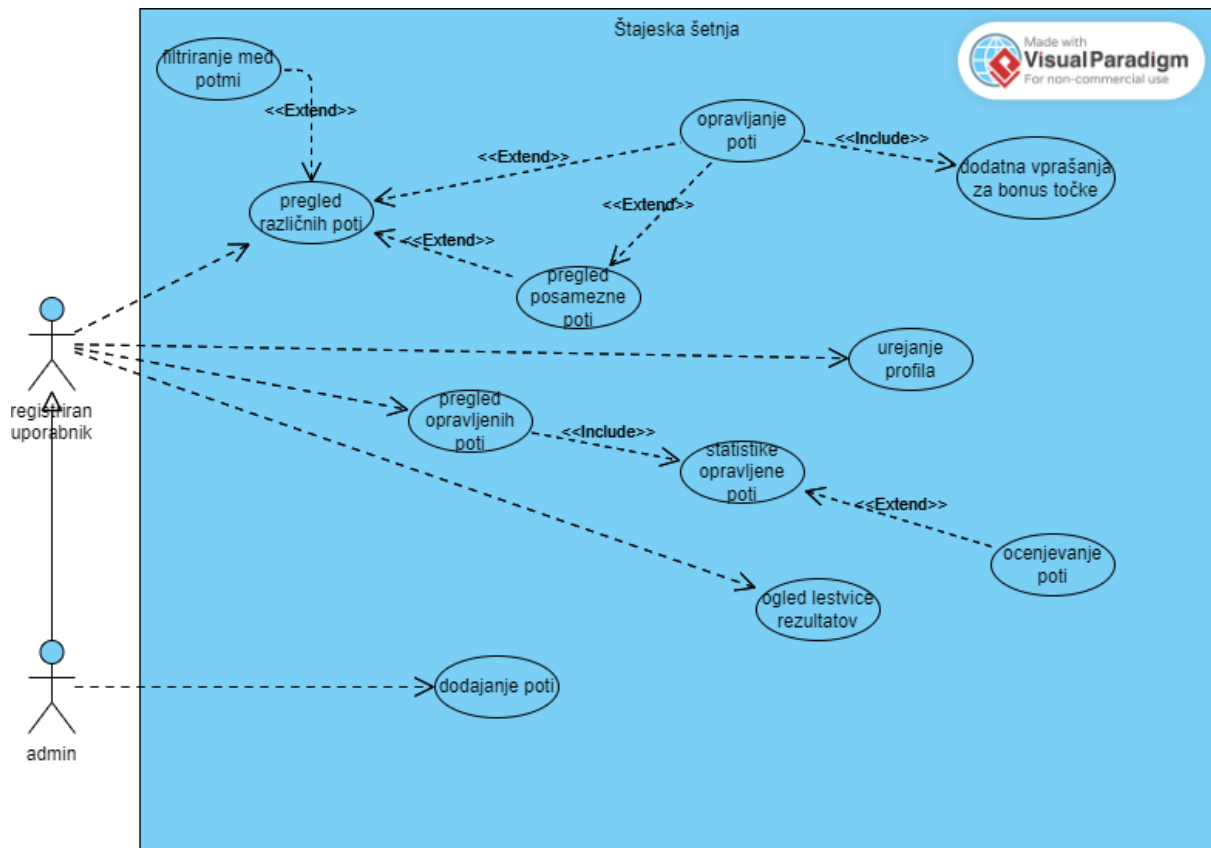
Štajeska šetnja

Made with
Visual Paradigm
For non-commercial use

filtriranje med potmi

<<Extend>>

pregled različnih poti

<<Extend>>

opravljanje poti

<<Include>>

dodatna vprašanja za bonus točke

<<Extend>>

<<Extend>>

pregled posamezne poti

registriran uporabnik

urejanje profila

pregled opravljenih poti

<<Include>>

statistike opravljene poti

<<Extend>>

ocenjevanje poti

ogled lestvice rezultatov

admin

dodajanje poti